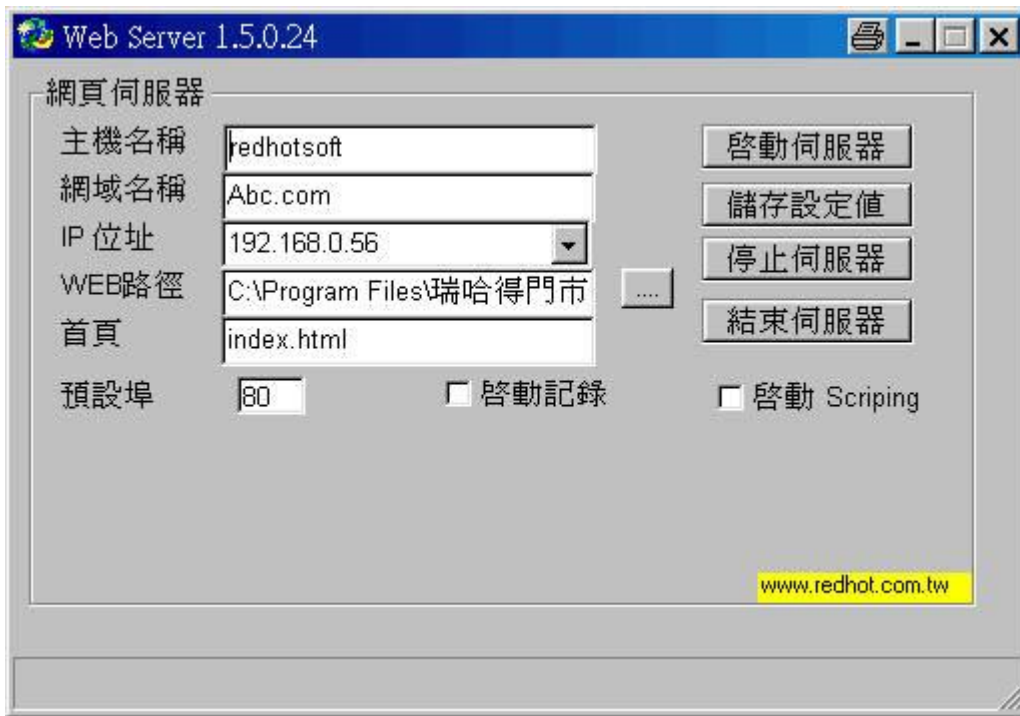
Web Server 1.5.0.24

網頁伺服器

主機名稱 redhotsoft

網域名稱 Abc.com

IP 位址 192.168.0.56

WEB路徑 C:\Program Files\瑞哈得門市 ....

首頁 index.html

預設埠 80

啓動記錄

啓動 Scriping

啓動伺服器

儲存設定值

停止伺服器

結束伺服器

www.redhot.com.tw